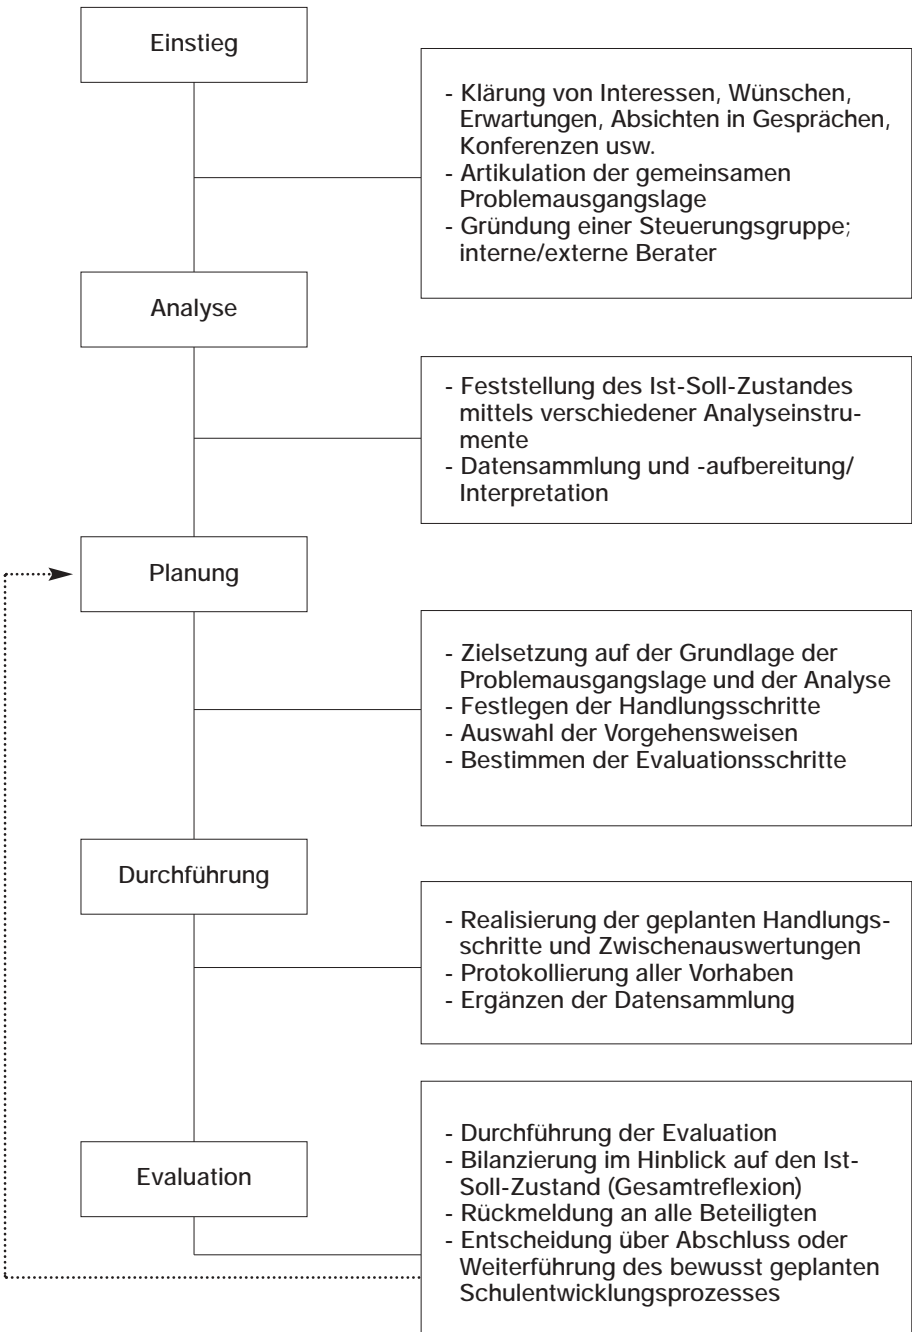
Einstieg

- Klärung von Interessen, Wünschen, Erwartungen, Absichten in Gesprächen, Konferenzen usw.
- Artikulation der gemeinsamen Problemausgangslage
- Gründung einer Steuerungsgruppe; interne/externe Berater

Analyse

- Feststellung des Ist-Soll-Zustandes mittels verschiedener Analyseinstrumente
- Datensammlung und -aufbereitung/ Interpretation

Planung

- Zielsetzung auf der Grundlage der Problemausgangslage und der Analyse
- Festlegen der Handlungsschritte
- Auswahl der Vorgehensweisen
- Bestimmen der Evaluationsschritte

Durchführung

- Realisierung der geplanten Handlungsschritte und Zwischenauswertungen
- Protokollierung aller Vorhaben
- Ergänzen der Datensammlung

Evaluation

- Durchführung der Evaluation
- Bilanzierung im Hinblick auf den Ist-Soll-Zustand (Gesamtreflexion)
- Rückmeldung an alle Beteiligten
- Entscheidung über Abschluss oder Weiterführung des bewusst geplanten Schulentwicklungsprozesses